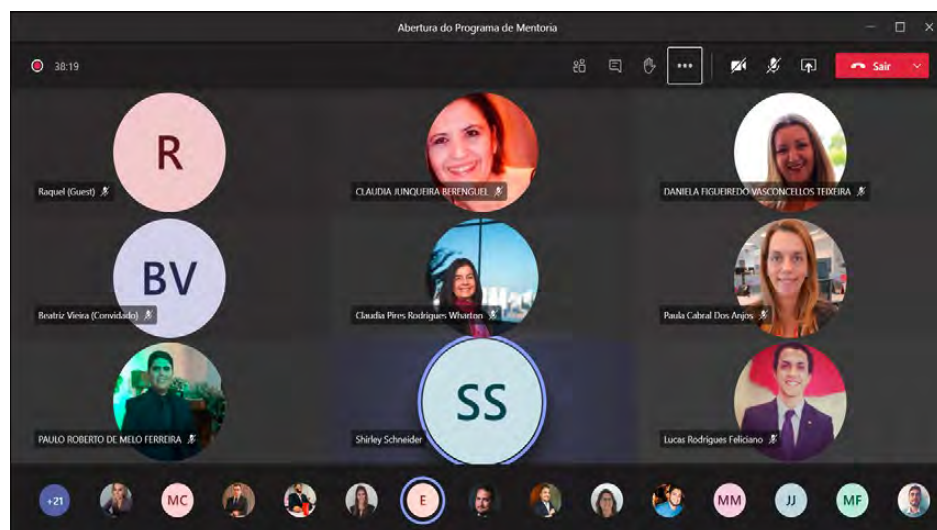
Abertura do Programa de Mentoria

38:19

Sair

R

Raquel (Guest)

CLAUDIA JUNQUEIRA BERENGUEL

DANIELA FIGUEIREDO VASCONCELLOS TEIXEIRA

BV

Beatriz Vieira (Convidado)

Claudia Pires Rodrigues Wharton

Paula Cabral Dos Anjos

PAULO ROBERTO DE MELO FERREIRA

SS

Shirley Schneider

Lucas Rodrigues Feliciano

+21

MC

E

MM

JJ

MF